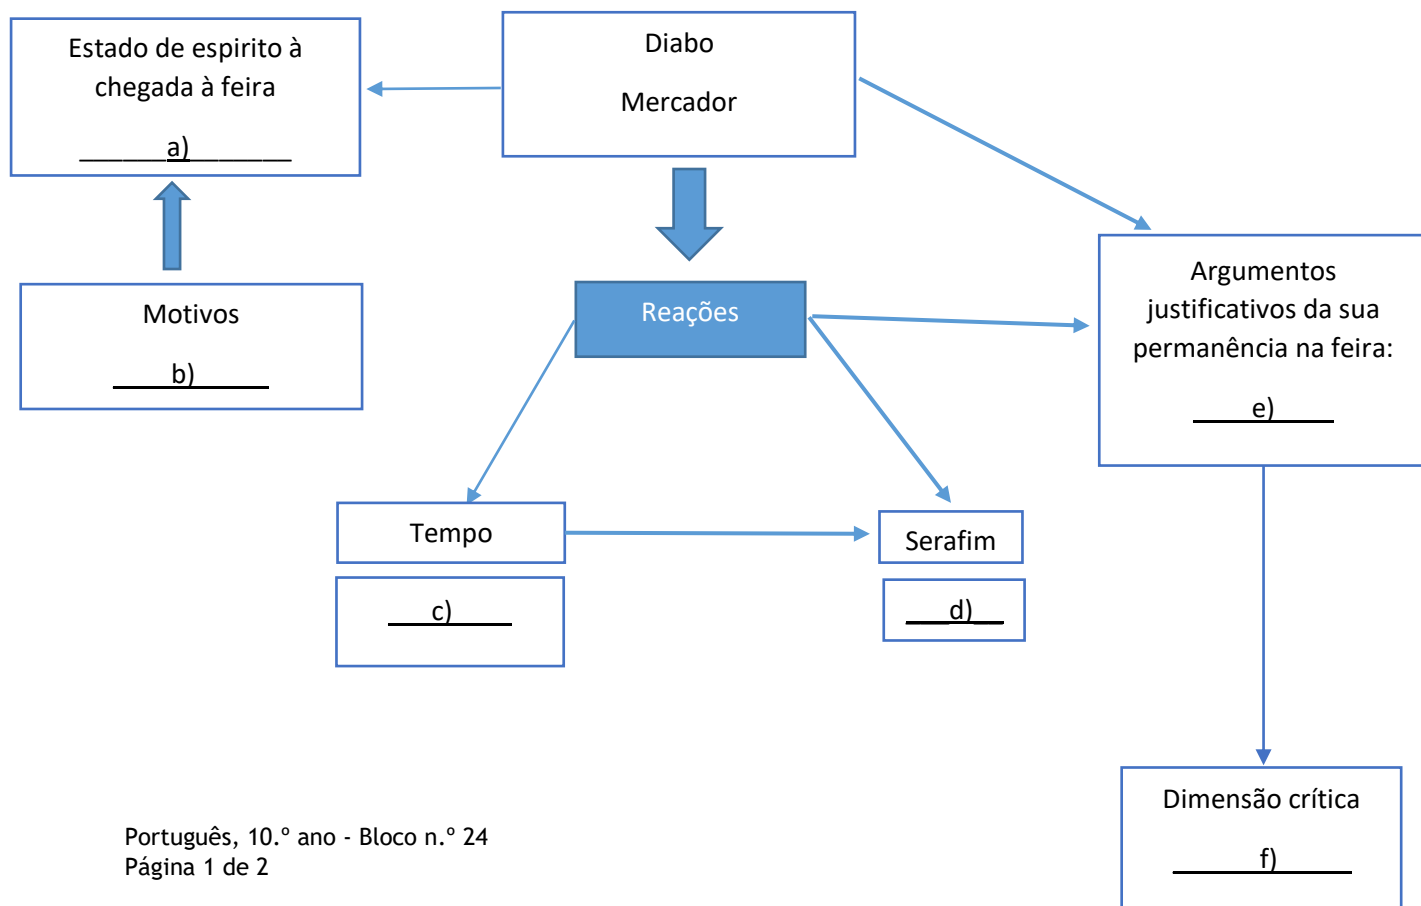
Diabo

Mercador

Estado de espirito à chegada à feira

_______a)________

Motivos

_____b)______

Reações

Argumentos justificativos da sua permanência na feira:

_____e)_____

Tempo

____c)____

Serafim

___d)__

Dimensão crítica

______f)______

Português, 10.º ano - Bloco n.º 24
Página 1 de 2